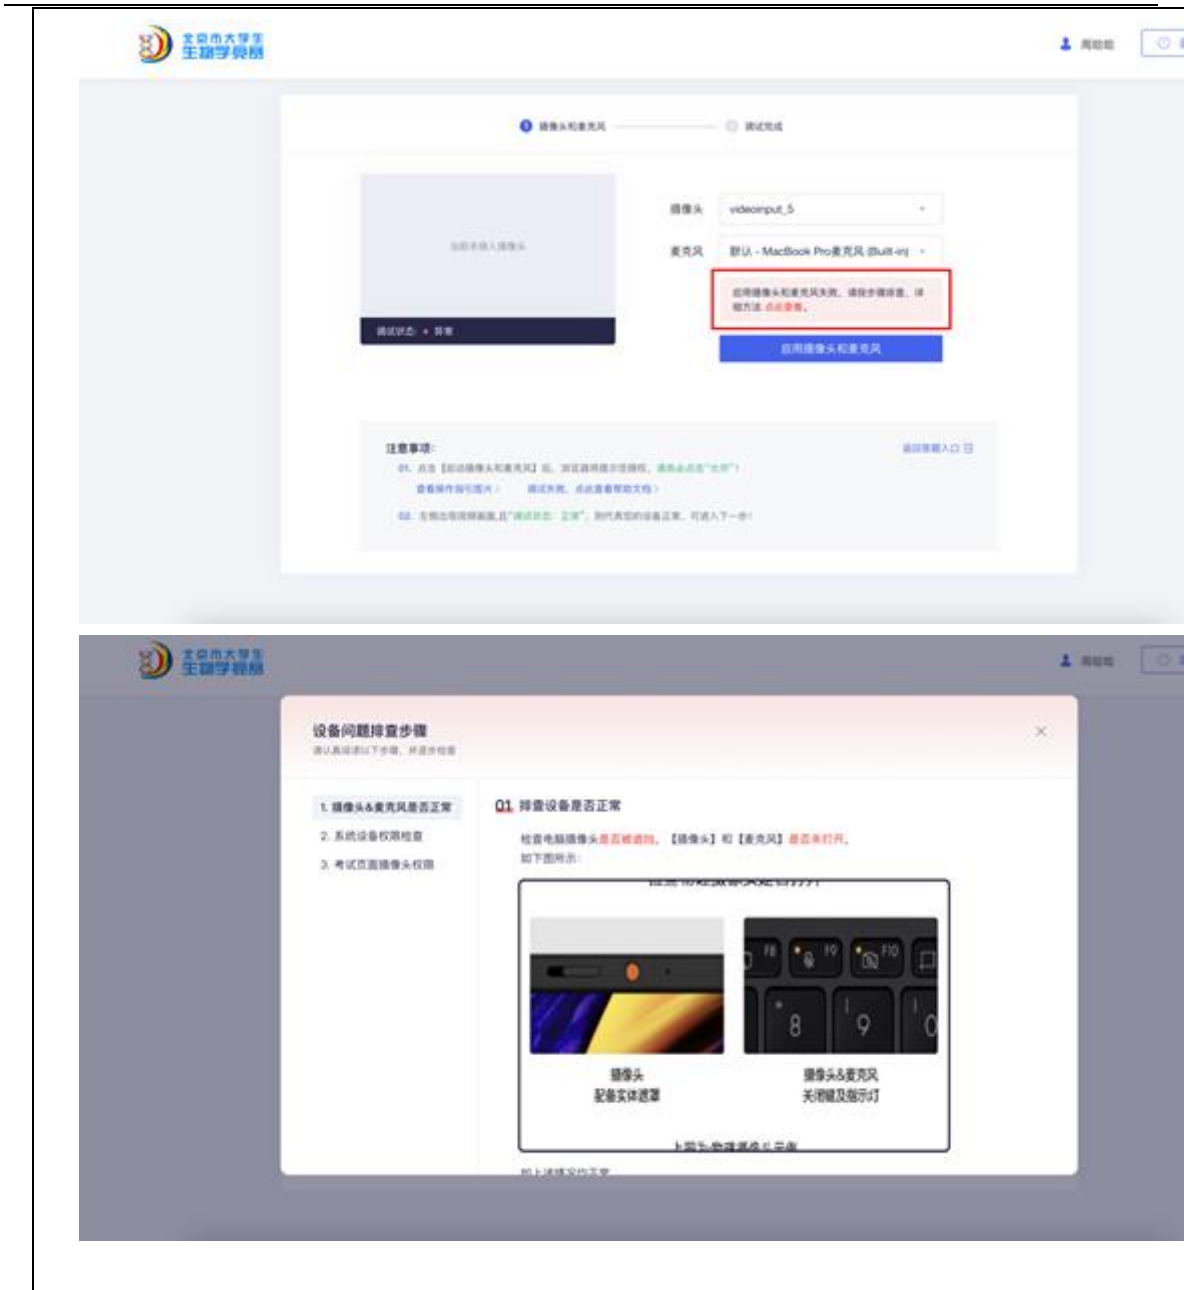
北京市大学生 生物学竞赛

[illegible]

摄像头和麦克风 调试完成

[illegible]

调试状态：• 异常

摄像头 videoinput_5

麦克风 默认 - MacBook Pro麦克风 (Built-in)

启用摄像头和麦克风失败，请按步骤排查，详细方法 点此查看。

启用摄像头和麦克风

注意事项：

01. 点击【启动摄像头和麦克风】后，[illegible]
查看操作指引图片 调试失败，点此查看帮助文档

02. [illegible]

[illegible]

北京市大学生 生物学竞赛

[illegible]

设备问题排查步骤

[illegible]

1. 摄像头&麦克风是否正常
2. 系统设备权限检查
3. 考试页面摄像头权限

01 排查设备是否正常

检查电脑摄像头是否被遮挡、【摄像头】和【麦克风】是否未打开，如下图所示：

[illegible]

F8 F9 F10

8 9 0

摄像头
配备实体遮罩

摄像头&麦克风
关闭键及指示灯

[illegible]

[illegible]